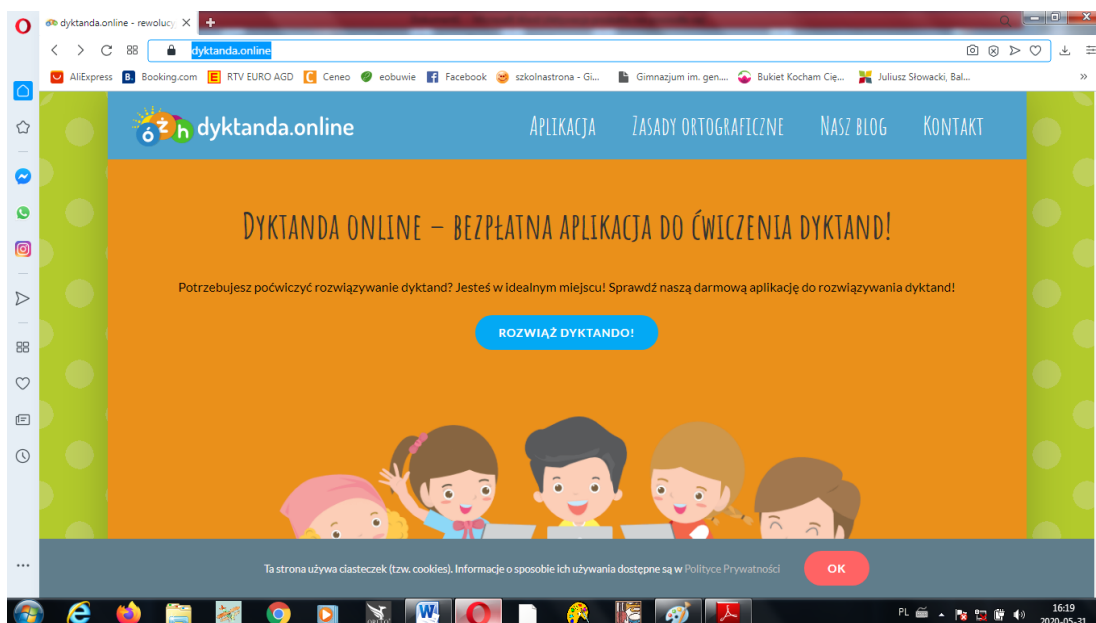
dyktanda.online - rewolucy ✕ +

dyktanda.online

AliExpress Booking.com RTV EURO AGD Ceneo eobuwie Facebook szkolnastrona - Gi... Gimnazjum im. gen.... Bukiet Kocham Cię... Juliusz Słowacki, Bal...

óżh dyktanda.online

Aplikacja Zasady ortograficzne Nasz blog Kontakt

Dyktanda online – bezpłatna aplikacja do ćwiczenia dyktand!

Potrzebujesz poćwiczyć rozwiązywanie dyktand? Jesteś w idealnym miejscu! Sprawdź naszą darmową aplikację do rozwiązywania dyktand!

ROZWIĄŻ DYKTANDO!

Ta strona używa ciasteczek (tzw. cookies). Informacje o sposobie ich używania dostępne są w Polityce Prywatności

OK

PL 16:19 2020-05-31